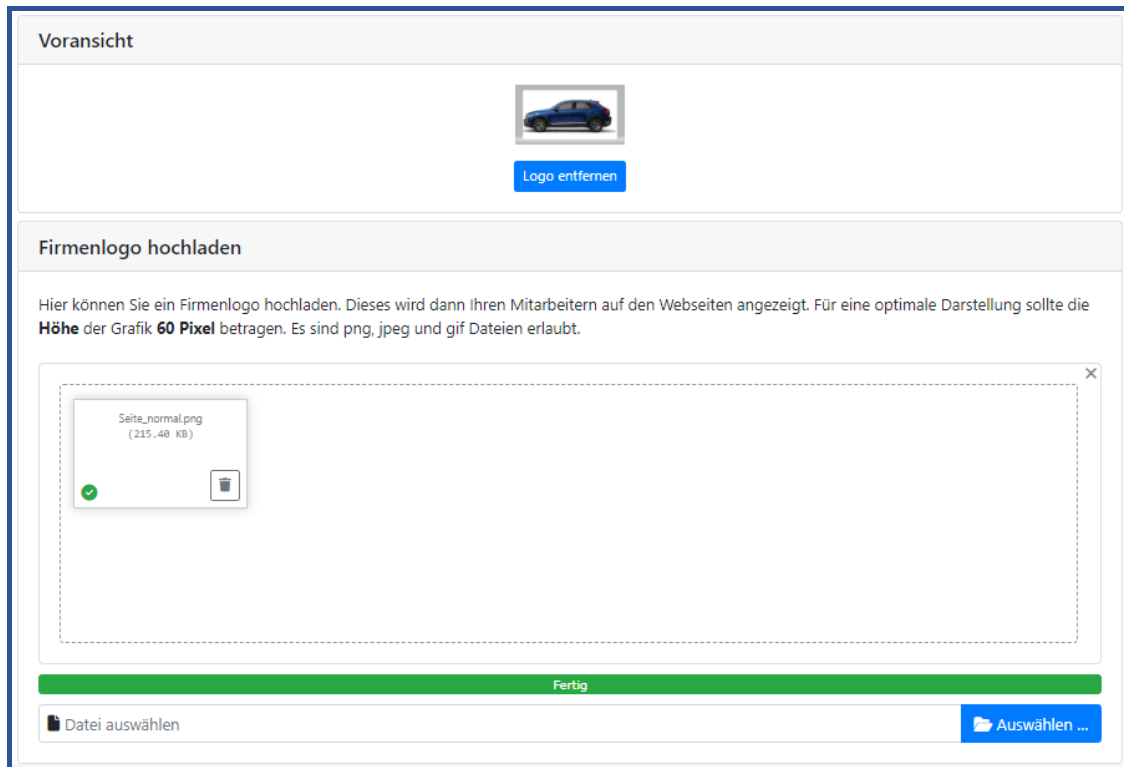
Voransicht

Logo entfernen

Firmenlogo hochladen

Hier können Sie ein Firmenlogo hochladen. Dieses wird dann Ihren Mitarbeitern auf den Webseiten angezeigt. Für eine optimale Darstellung sollte die **Höhe** der Grafik **60 Pixel** betragen. Es sind png, jpeg und gif Dateien erlaubt.

×

Seite_normal.png
(215.40 KB)

Fertig

Datei auswählen

Auswählen ...